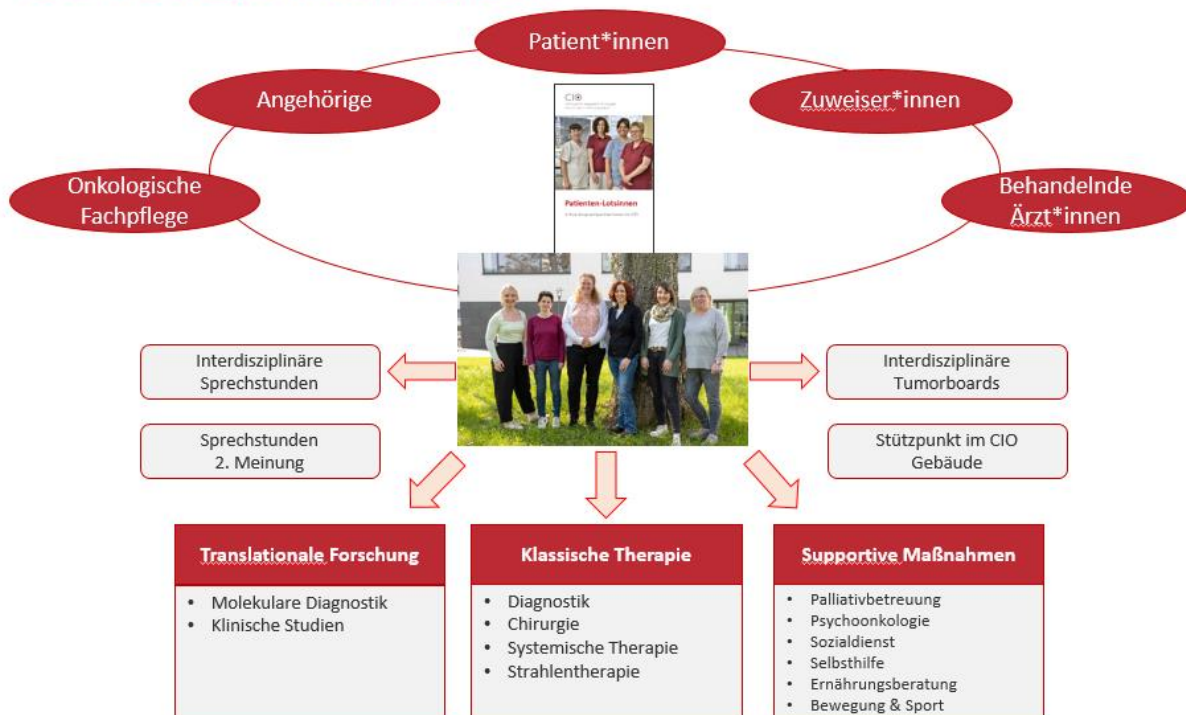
Patient*innen

Angehörige

Zuweiser*innen

Onkologische Fachpflege

Behandelnde Ärzt*innen

CIO

Patienten-Lotsinnen

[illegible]

Interdisziplinäre Sprechstunden

Interdisziplinäre Tumorboards

Sprechstunden 2. Meinung

Stützpunkt im CIO Gebäude

Translationale Forschung

- Molekulare Diagnostik
- Klinische Studien

Klassische Therapie

- Diagnostik
- Chirurgie
- Systemische Therapie
- Strahlentherapie

Supportive Maßnahmen

- Palliativbetreuung
- Psychoonkologie
- Sozialdienst
- Selbsthilfe
- Ernährungsberatung
- Bewegung & Sport